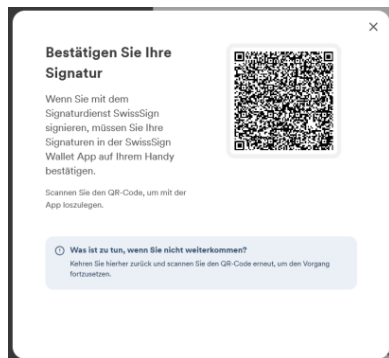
×

Bestätigen Sie Ihre Signatur

Wenn Sie mit dem Signaturdienst SwissSign signieren, müssen Sie Ihre Signaturen in der SwissSign Wallet App auf Ihrem Handy bestätigen.

Scannen Sie den QR-Code, um mit der App loszulegen.

ⓘ Was ist zu tun, wenn Sie nicht weiterkommen?
Kehren Sie hierher zurück und scannen Sie den QR-Code erneut, um den Vorgang fortzusetzen.